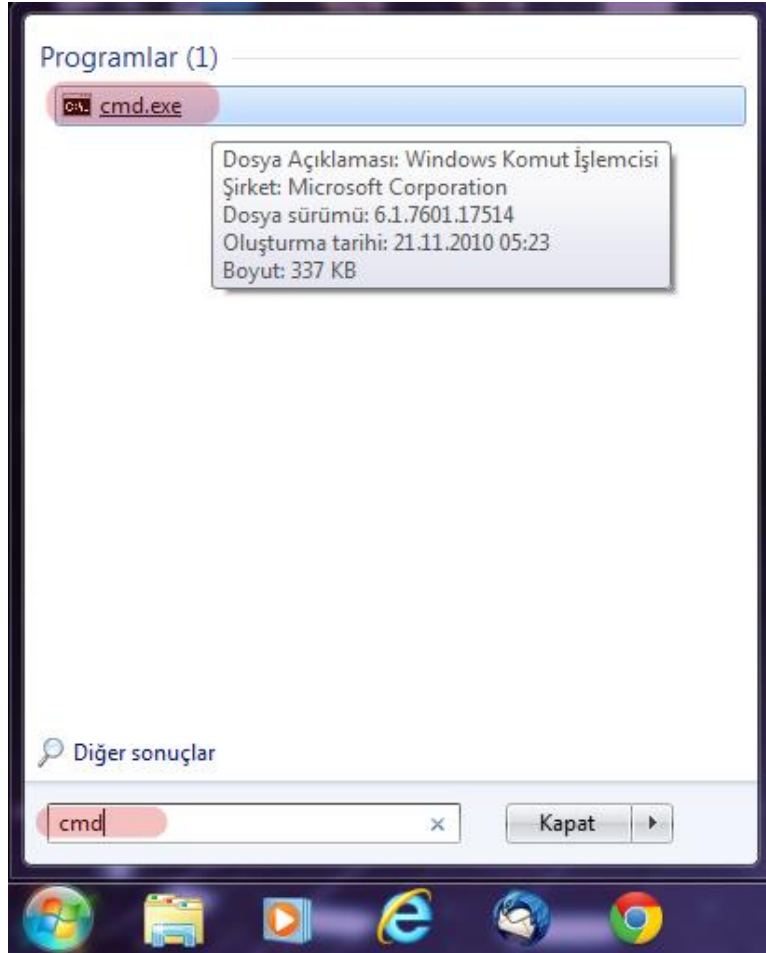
Programlar (1)

C:\. cmd.exe

Dosya Açıklaması: Windows Komut İşlemcisi
Şirket: Microsoft Corporation
Dosya sürümü: 6.1.7601.17514
Oluşturma tarihi: 21.11.2010 05:23
Boyut: 337 KB

Diğer sonuçlar

cmd ×

Kapat ▸